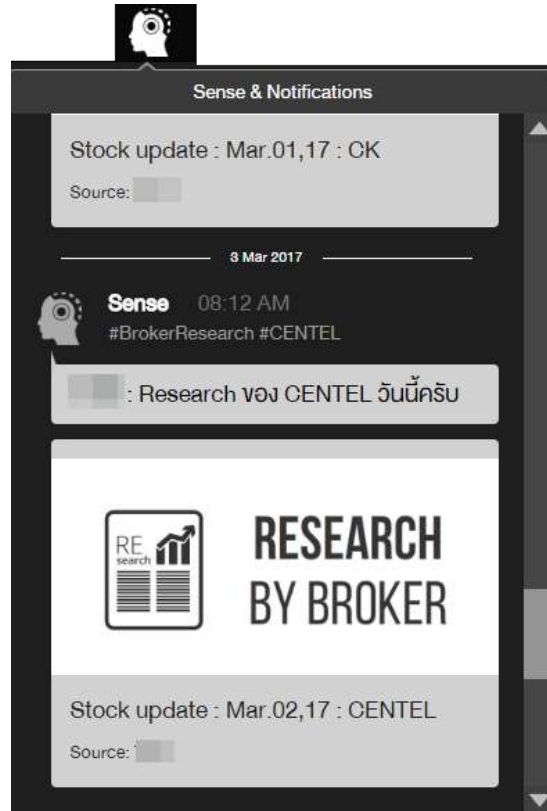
Sense & Notifications

Stock update : Mar.01,17 : CK

Source: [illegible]

3 Mar 2017

Sense 08:12 AM

#BrokerResearch #CENTEL

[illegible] : Research ของ CENTEL วันนี้ครับ

RE search

RESEARCH BY BROKER

Stock update : Mar.02,17 : CENTEL

Source: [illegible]